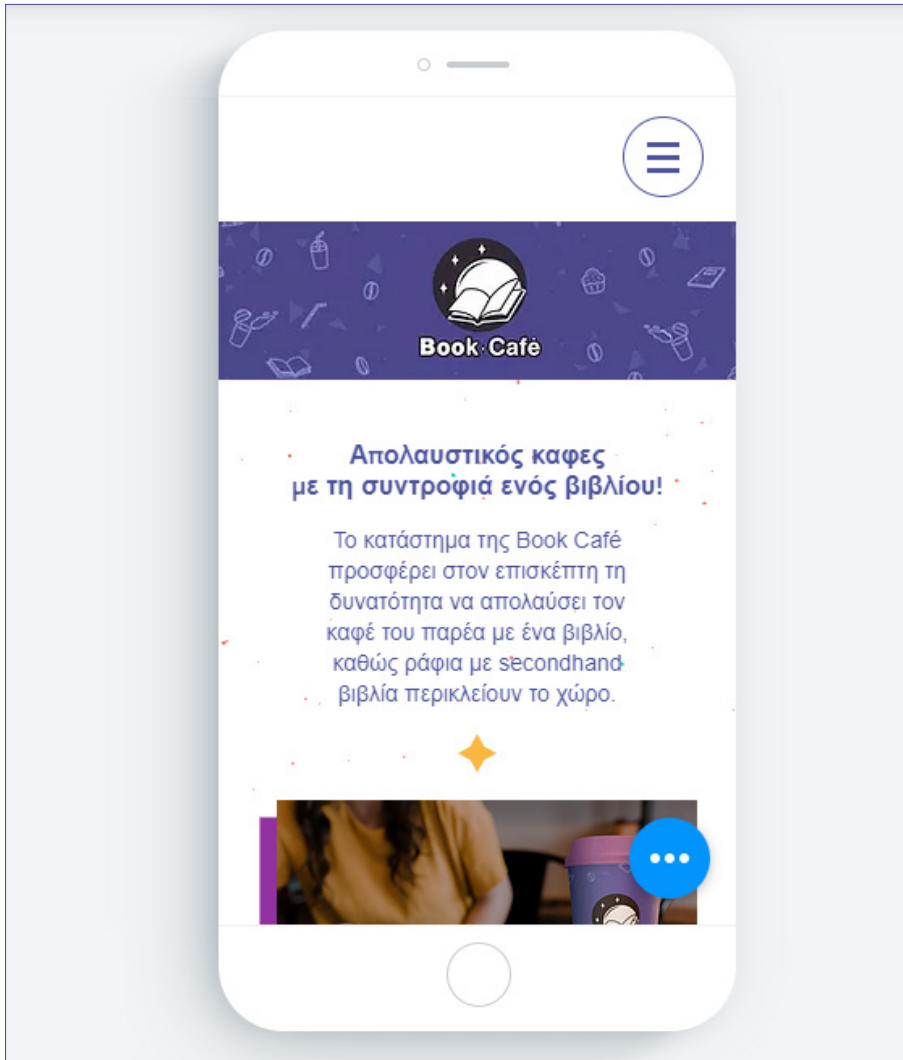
Book Café

Απολαυστικός καφες με τη συντροφιά ενός βιβλίου!

Το κατάστημα της Book Café προσφέρει στον επισκέπτη τη δυνατότητα να απολαύσει τον καφέ του παρέα με ένα βιβλίο, καθώς ράφια με secondhand βιβλία περικλείουν το χώρο.